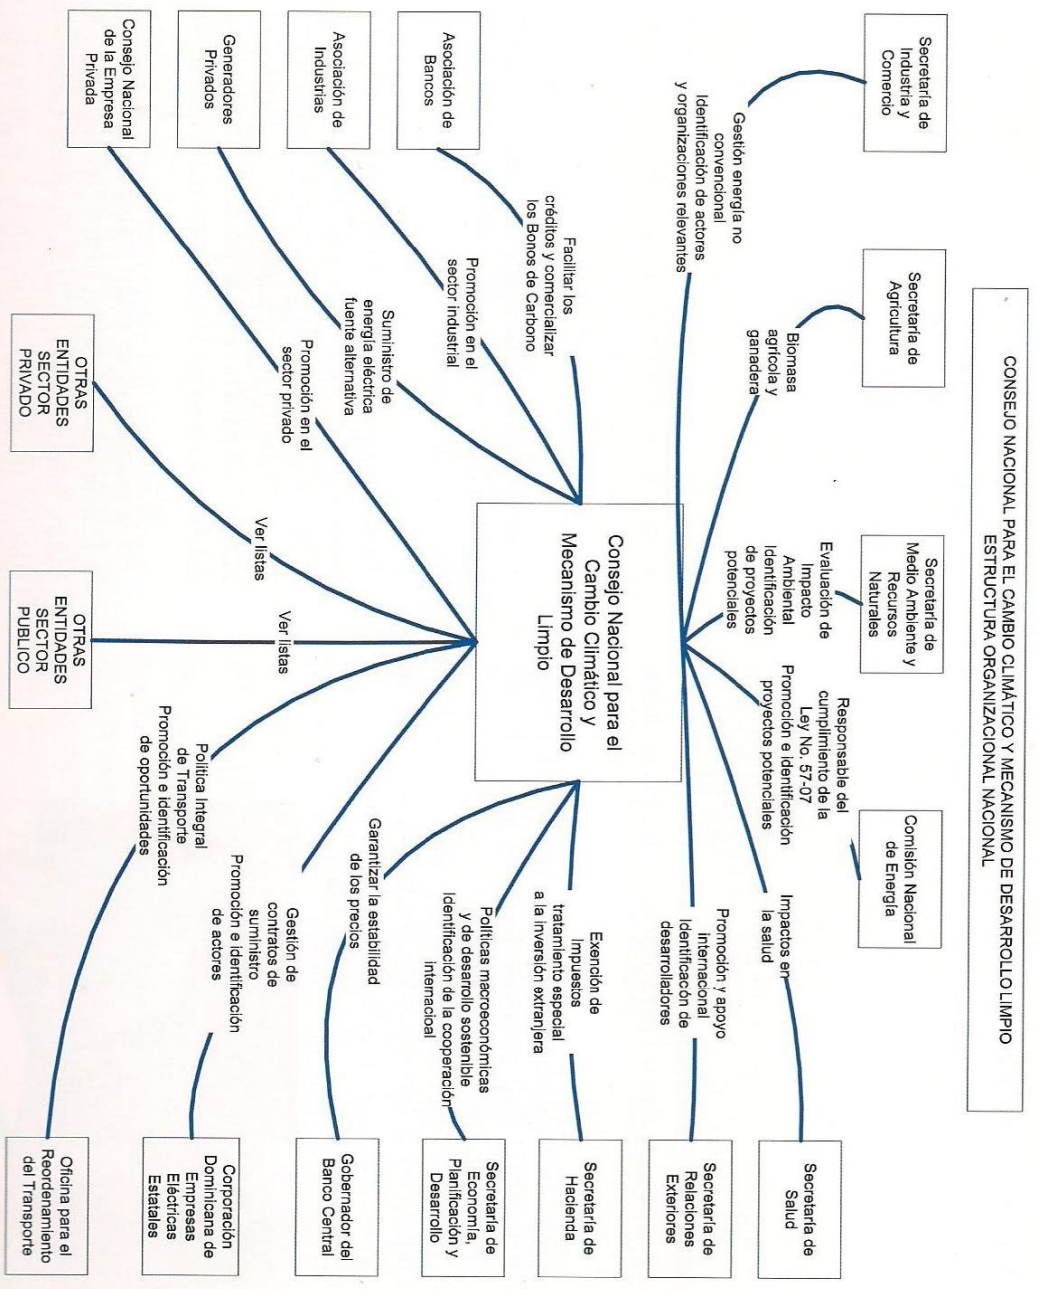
CONSEJO NACIONAL PARA EL CAMBIO CLIMÁTICO Y MECANISMO DE DESARROLLO LIMPIO
ESTRUCTURA ORGANIZACIONAL NACIONAL

Consejo Nacional para el Cambio Climático y Mecanismo de Desarrollo Limpio

Secretaría de Industria y Comercio

Gestión energía no convencional
Identificación de actores y organizaciones relevantes

Secretaría de Agricultura

Biomasa agrícola y ganadera

Secretaría de Medio Ambiente y Recursos Naturales

Evaluación de Impacto Ambiental
Identificación de proyectos potenciales

Comisión Nacional de Energía

Responsable del cumplimiento de la Ley No. 57-07
Promoción e identificación proyectos potenciales

Secretaría de Salud

Impactos en la salud

Secretaría de Relaciones Exteriores

Promoción y apoyo internacional
Identificación de desarrolladores

Secretaría de Hacienda

Exención de Impuestos
tratamiento especial a la inversión extranjera

Secretaría de Economía, Planificación y Desarrollo

Políticas macroeconómicas y de desarrollo sostenible
Identificación de la cooperación internacional

Gobernador del Banco Central

Garantizar la estabilidad de los precios

Corporación Dominicana de Empresas Eléctricas Estatales

Gestión de contratos de suministro
Promoción e identificación de actores

Oficina para el Reordenamiento del Transporte

Política Integral de Transporte
Promoción e identificación de oportunidades

OTRAS ENTIDADES SECTOR PUBLICO

Ver listas

OTRAS ENTIDADES SECTOR PRIVADO

Ver listas

Consejo Nacional de la Empresa Privada

Promoción en el sector privado

Generadores Privados

Suministro de energía eléctrica fuente alternativa

Asociación de Industrias

Promoción en el sector industrial

Asociación de Bancos

Facilitar los créditos y comercializar los Bonos de Carbono